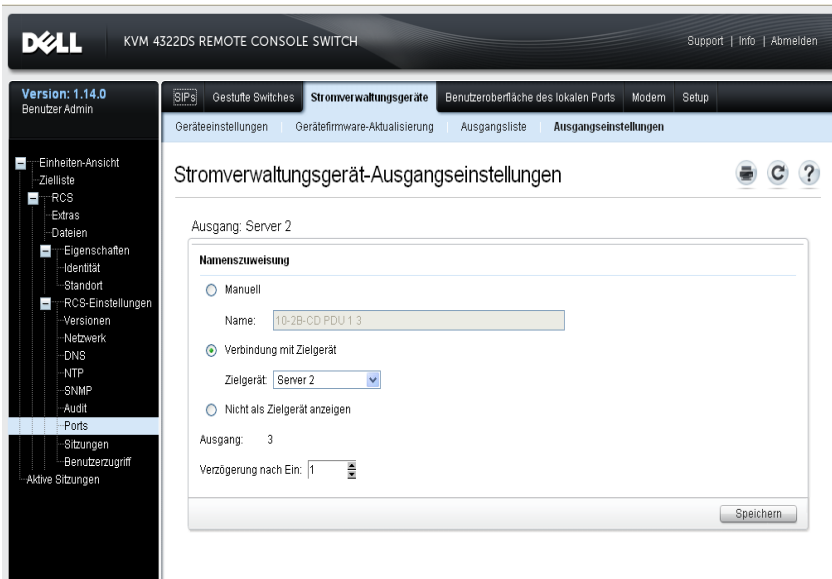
DELL KVM 4322DS REMOTE CONSOLE SWITCH

Support | Info | Abmelden

Version: 1.14.0
Benutzer Admin

SIPs | Gestufte Switches | Stromverwaltungsgeräte | Benutzeroberfläche des lokalen Ports | Modem | Setup

Geräteeinstellungen | Gerätefirmware-Aktualisierung | Ausgangsliste | Ausgangseinstellungen

Einheiten-Ansicht
Zielliste
RCS
Extras
Dateien
Eigenschaften
Identität
Standort
RCS-Einstellungen
Versionen
Netzwerk
DNS
NTP
SNMP
Audit
Ports
Sitzungen
Benutzerzugriff
Aktive Sitzungen

Stromverwaltungsgerät-Ausgangseinstellungen

Ausgang: Server 2

Namenszuweisung

Manuell

Name: 10-2B-CD PDU 1 3

Verbindung mit Zielgerät

Zielgerät: Server 2

Nicht als Zielgerät anzeigen

Ausgang: 3

Verzögerung nach Ein: 1

Speichern